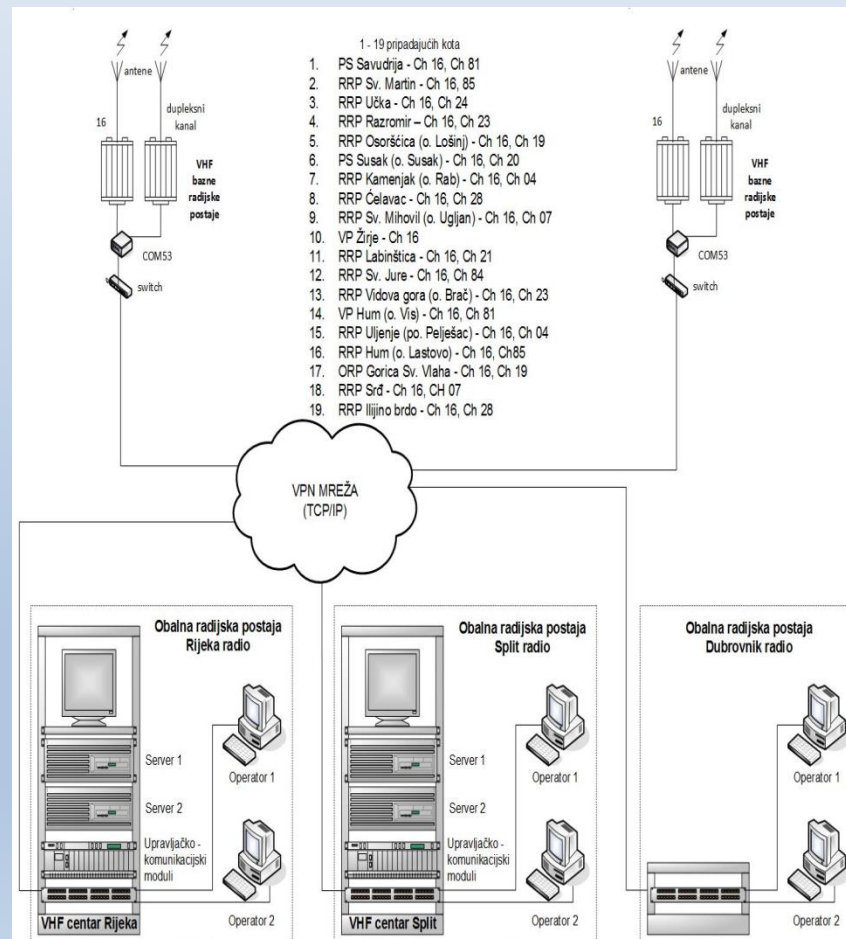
antene

16

dupleksni kanal

VHF bazne radijske postaje

COM53

switch

1 - 19 pripadajućih kota
1. PS Savudrija - Ch 16, Ch 81
2. RRP Sv. Martin - Ch 16, 85
3. RRP Učka - Ch 16, Ch 24
4. RRP Razromir – Ch 16, Ch 23
5. RRP Osoršćica (o. Lošinj) - Ch 16, Ch 19
6. PS Susak (o. Susak) - Ch 16, Ch 20
7. RRP Kamenjak (o. Rab) - Ch 16, Ch 04
8. RRP Ćelavac - Ch 16, Ch 28
9. RRP Sv. Mihovil (o. Ugljan) - Ch 16, Ch 07
10. VP Žirje - Ch 16
11. RRP Labinštica - Ch 16, Ch 21
12. RRP Sv. Jure - Ch 16, Ch 84
13. RRP Vidova gora (o. Brač) - Ch 16, Ch 23
14. VP Hum (o. Vis) - Ch 16, Ch 81
15. RRP Uljenje (po. Pelješac) - Ch 16, Ch 04
16. RRP Hum (o. Lastovo) - Ch 16, Ch85
17. ORP Gorica Sv. Vlaha - Ch 16, Ch 19
18. RRP Srđ - Ch 16, CH 07
19. RRP Ilijino brdo - Ch 16, Ch 28

antene

16

dupleksni kanal

VHF bazne radijske postaje

COM53

switch

VPN MREŽA (TCP/IP)

Obalna radijska postaja Rijeka radio

Server 1

Server 2

Upravljačko - komunikacijski moduli

Operator 1

Operator 2

VHF centar Rijeka

Obalna radijska postaja Split radio

Server 1

Server 2

Upravljačko - komunikacijski moduli

Operator 1

Operator 2

VHF centar Split

Obalna radijska postaja Dubrovnik radio

Operator 1

Operator 2